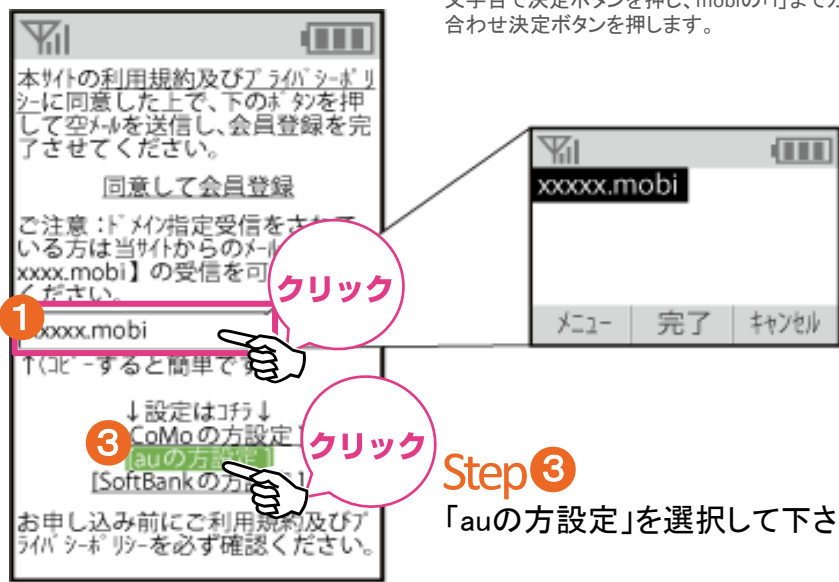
文字目で決定ボタンを押し、mobiの「i」まで
合わせ決定ボタンを押します。

本ｻｲﾄの利用規約及びﾌﾟﾗｲﾊﾞｼｰﾎﾟﾘｼｰに同意した上で、下のﾎﾞﾀﾝを押して空ﾒｰﾙを送信し、会員登録を完了させてください。

同意して会員登録

ご注意：ﾄﾞﾒｲﾝ指定受信をさ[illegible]いる方は当ｻｲﾄからのﾒｰﾙ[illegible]xxxx.mobi】の受信を可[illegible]ください。

クリック

1

xxxxx.mobi

↑ｺﾋﾟｰすると簡単で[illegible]

↓設定はｺﾁﾗ↓

3

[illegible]CoMoの方設定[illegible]

[auの方設定]

[SoftBankの方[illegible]

クリック

お申し込み前にご利用規約及びﾌﾟﾗｲﾊﾞｼｰﾎﾟﾘｼｰを必ず確認ください。

xxxxx.mobi

ﾒﾆｭｰ　完了　ｷｬﾝｾﾙ

Step3

「auの方設定」を選択して下さ